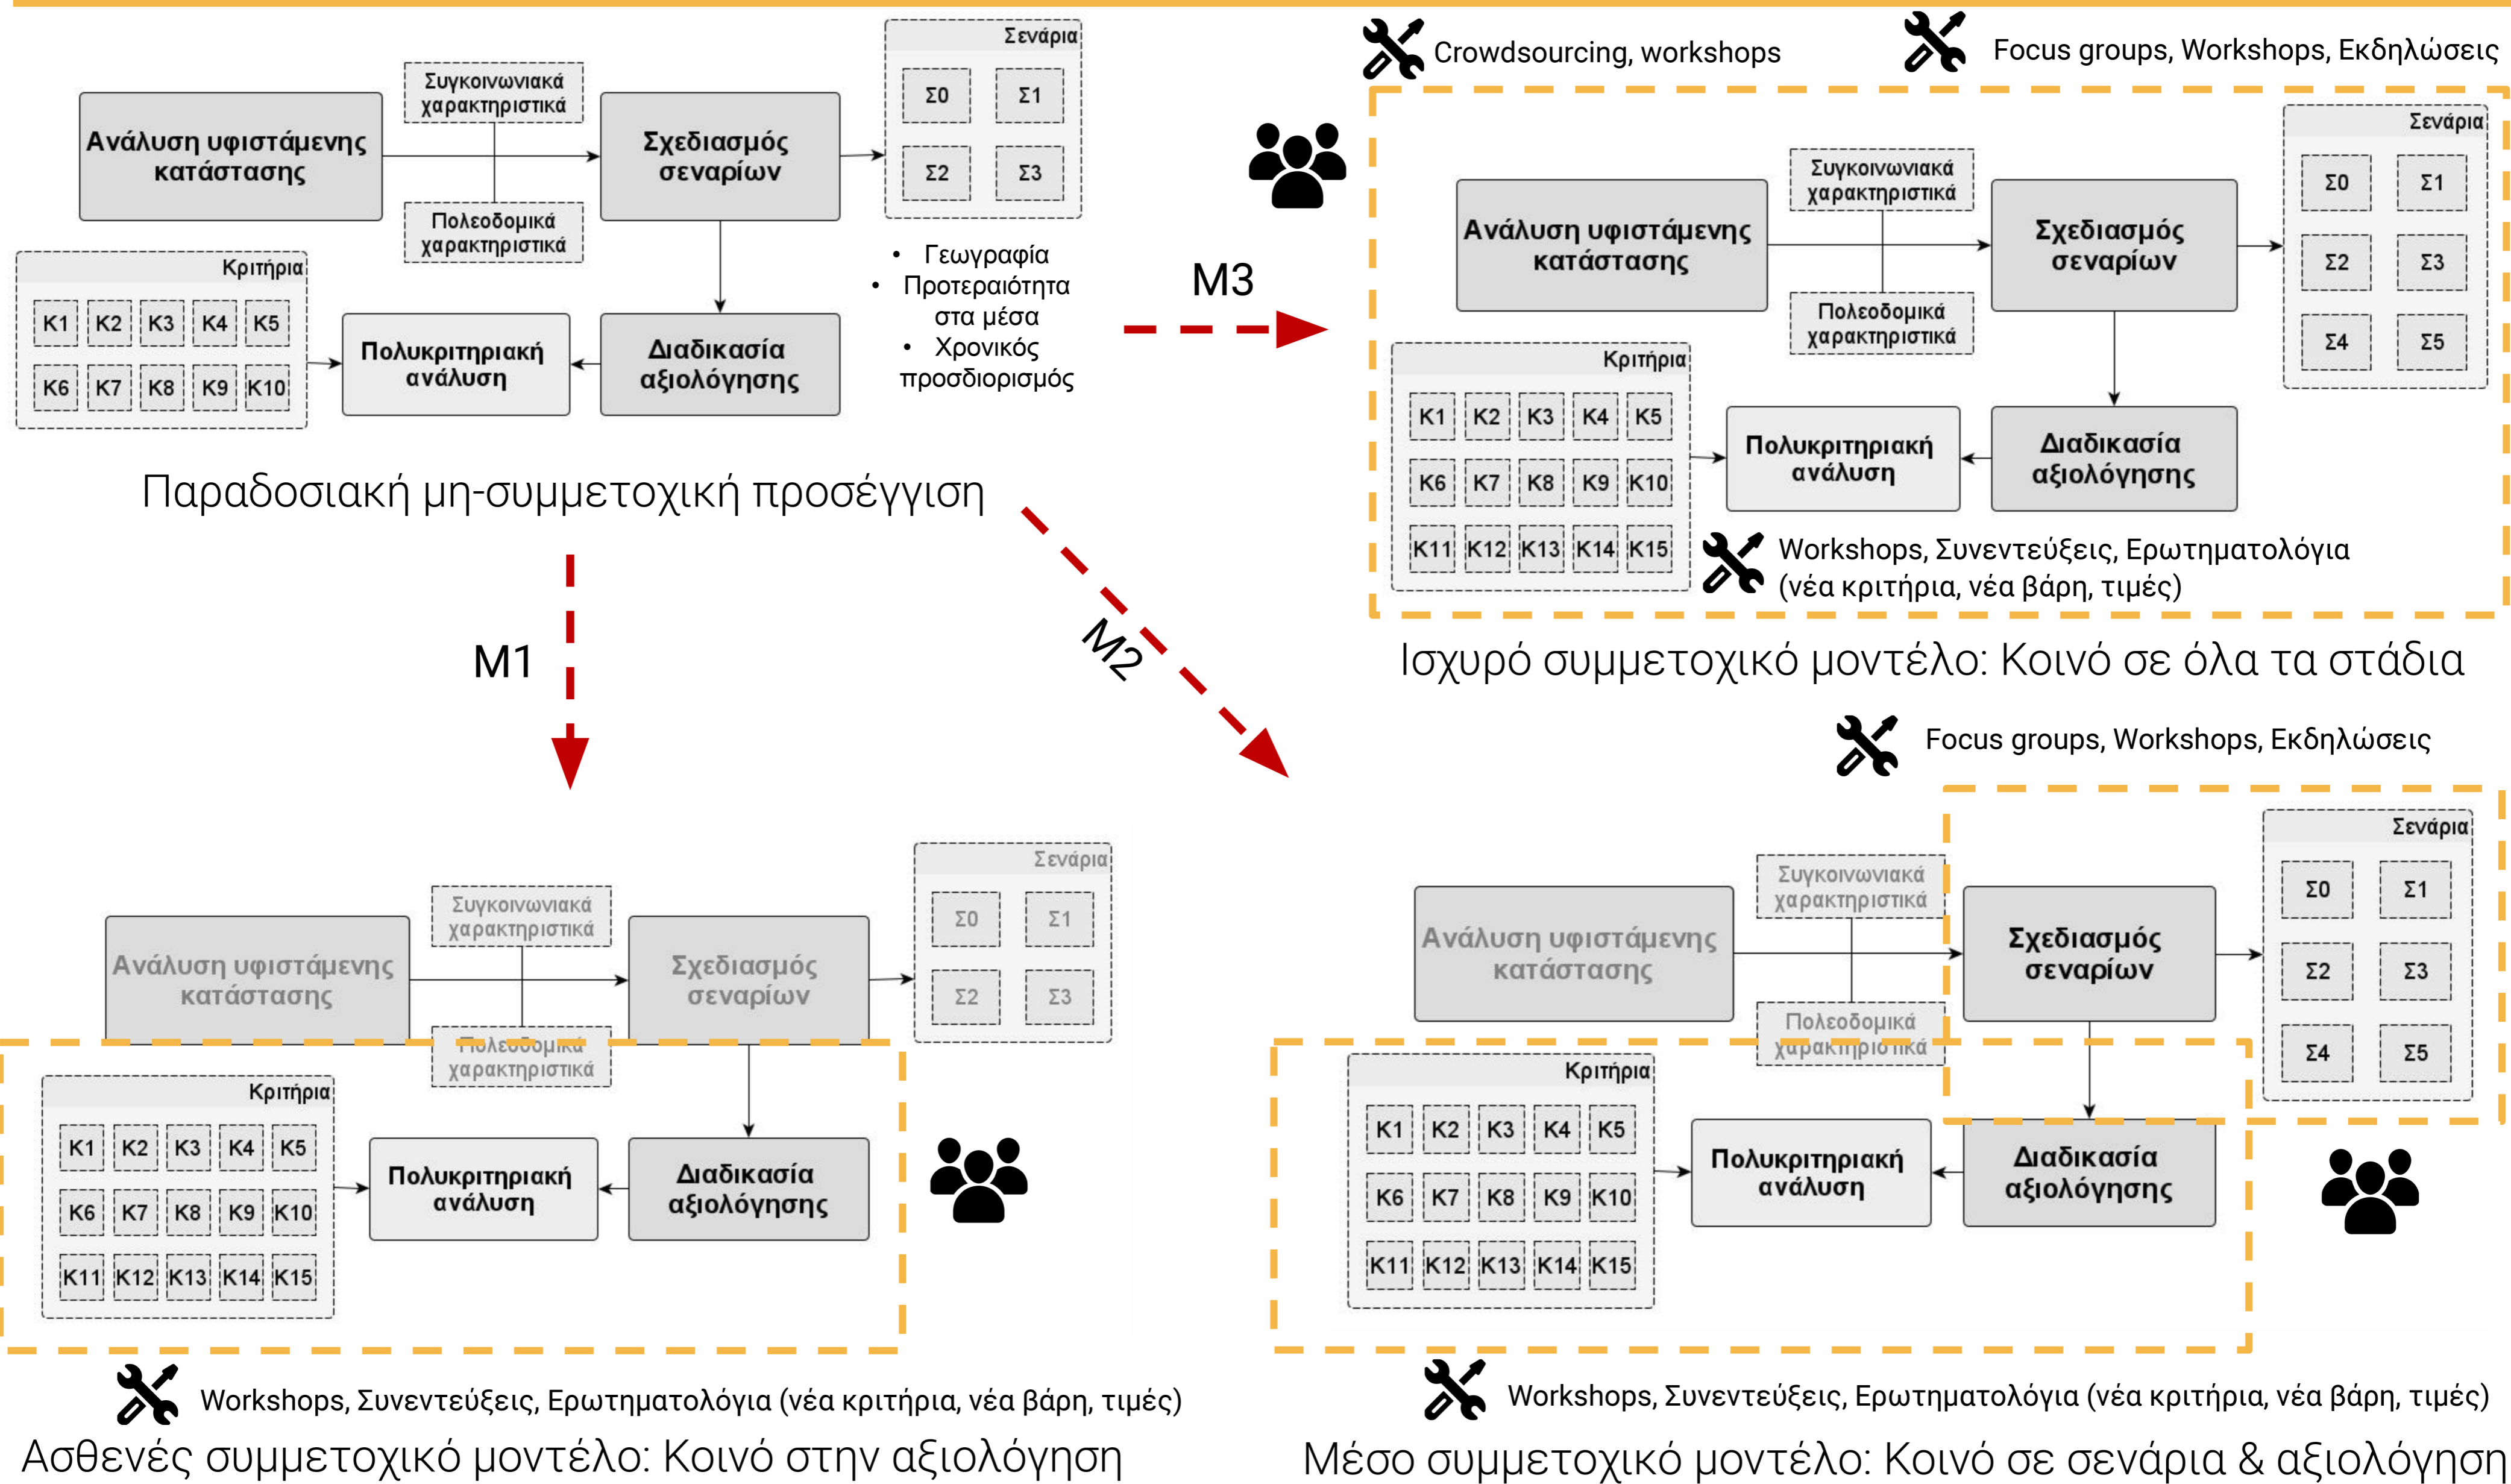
Σενάρια
Συγκοινωνιακά χαρακτηριστικά
Ανάλυση υφιστάμενης κατάστασης
Σχεδιασμός σεναρίων
Σ0 Σ1
Σ2 Σ3
Πολεοδομικά χαρακτηριστικά
Κριτήρια
K1 K2 K3 K4 K5
K6 K7 K8 K9 K10
Πολυκριτηριακή ανάλυση
Διαδικασία αξιολόγησης
• Γεωγραφία
• Προτεραιότητα στα μέσα
• Χρονικός προσδιορισμός
Παραδοσιακή μη-συμμετοχική προσέγγιση

Crowdsourcing, workshops
Focus groups, Workshops, Εκδηλώσεις
M3
Σενάρια
Συγκοινωνιακά χαρακτηριστικά
Ανάλυση υφιστάμενης κατάστασης
Σχεδιασμός σεναρίων
Σ0 Σ1
Σ2 Σ3
Σ4 Σ5
Πολεοδομικά χαρακτηριστικά
Κριτήρια
K1 K2 K3 K4 K5
K6 K7 K8 K9 K10
K11 K12 K13 K14 K15
Πολυκριτηριακή ανάλυση
Διαδικασία αξιολόγησης
Workshops, Συνεντεύξεις, Ερωτηματολόγια (νέα κριτήρια, νέα βάρη, τιμές)
Ισχυρό συμμετοχικό μοντέλο: Κοινό σε όλα τα στάδια

M1
M2

Σενάρια
Συγκοινωνιακά χαρακτηριστικά
Ανάλυση υφιστάμενης κατάστασης
Σχεδιασμός σεναρίων
Σ0 Σ1
Σ2 Σ3
Πολεοδομικά χαρακτηριστικά
Κριτήρια
K1 K2 K3 K4 K5
K6 K7 K8 K9 K10
K11 K12 K13 K14 K15
Πολυκριτηριακή ανάλυση
Διαδικασία αξιολόγησης
Workshops, Συνεντεύξεις, Ερωτηματολόγια (νέα κριτήρια, νέα βάρη, τιμές)
Ασθενές συμμετοχικό μοντέλο: Κοινό στην αξιολόγηση

Focus groups, Workshops, Εκδηλώσεις
Σενάρια
Συγκοινωνιακά χαρακτηριστικά
Ανάλυση υφιστάμενης κατάστασης
Σχεδιασμός σεναρίων
Σ0 Σ1
Σ2 Σ3
Σ4 Σ5
Πολεοδομικά χαρακτηριστικά
Κριτήρια
K1 K2 K3 K4 K5
K6 K7 K8 K9 K10
K11 K12 K13 K14 K15
Πολυκριτηριακή ανάλυση
Διαδικασία αξιολόγησης
Workshops, Συνεντεύξεις, Ερωτηματολόγια (νέα κριτήρια, νέα βάρη, τιμές)
Μέσο συμμετοχικό μοντέλο: Κοινό σε σενάρια & αξιολόγηση